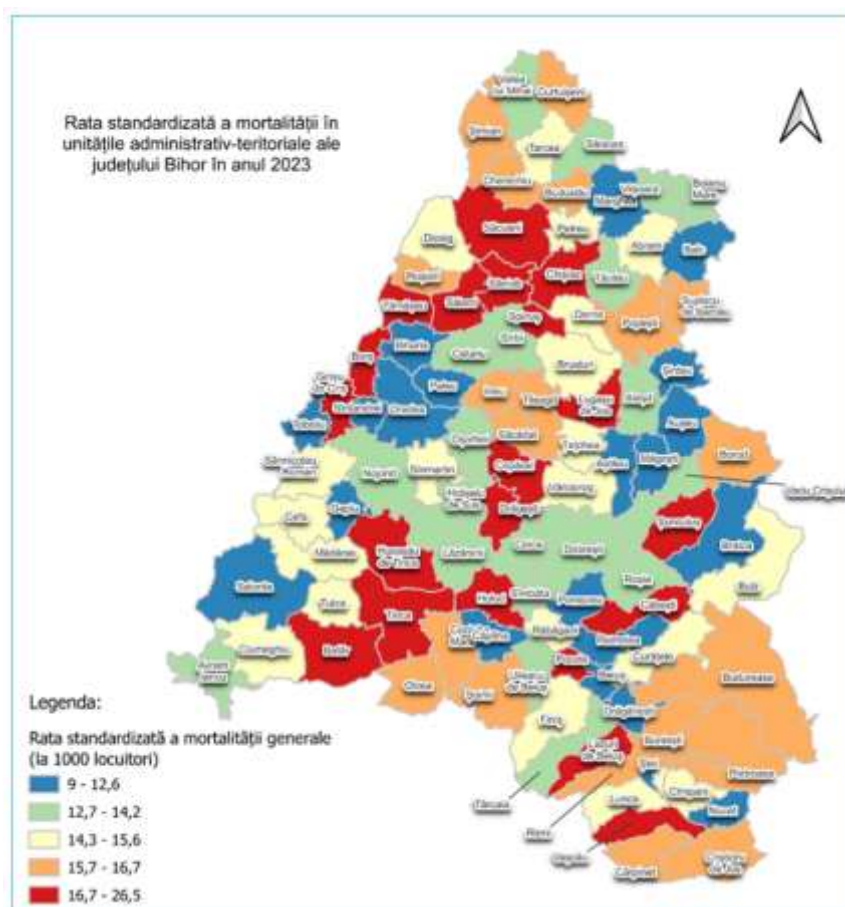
Rata standardizată a mortalității în unitățile administrativ-teritoriale ale județului Bihor în anul 2023

Legenda:

Rata standardizată a mortalității generale (la 1000 locuitori)

9 - 12,6

12,7 - 14,2

14,3 - 15,6

15,7 - 16,7

16,7 - 26,5

Curtuișeni
Șimian
Tarcea
Săcuieni
Diosig
Sălard
Chișlaz
Derna
Popești
Beiuș
Abram
Bratca
Borod
Cetariu
Paleu
Oradea
Toboliu
Biharia
Borș
Sântandrei
Nojorid
Sânmartin
Cefa
Tulca
Batăr
Salonta
Tinca
Cociuba Mare
Holod
Roșia
Ceica
Drăgănești
Bunteşti
Finiș
Lunca
Rieni
Tărcaia
Pietroasa
Bulz
Sâmbăta
Husasău de Tinca
Olcea
Tileagd
Aștileu
Auseu
Vadu Crișului
Lugașu de Jos
Sârbi
Ineu
Copăcel
Tăuteu
Sălacea
Curățele
Budureasa
Cărpinet
Criștioru de Jos
Bunești
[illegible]